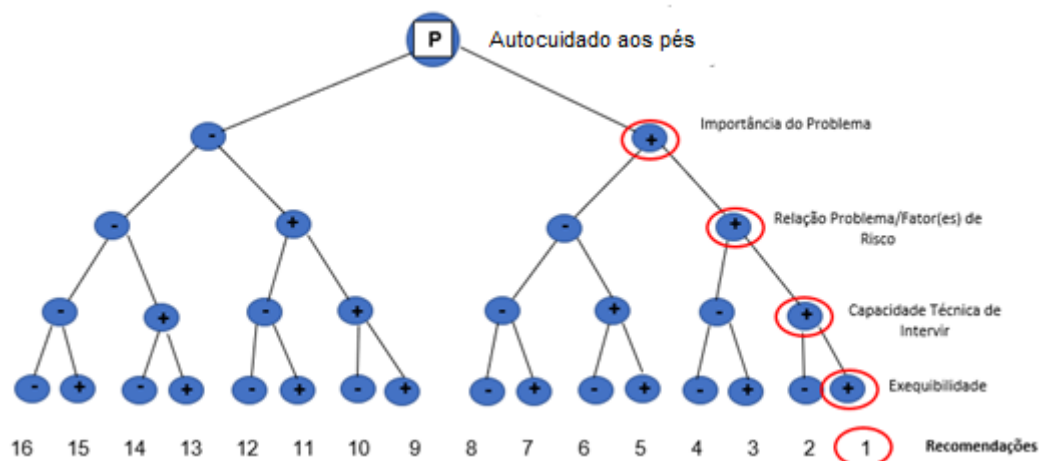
P

Autocuidado aos pés

Importância do Problema

Relação Problema/Fator(es) de Risco

Capacidade Técnica de Intervir

Exequibilidade

-
+
-
+
-
+
-
+
-
+
-
+
-
+
-
+
-
+
-
+
-
+
-
+
-
+
-
+

16 15 14 13 12 11 10 9 8 7 6 5 4 3 2 1

Recomendações